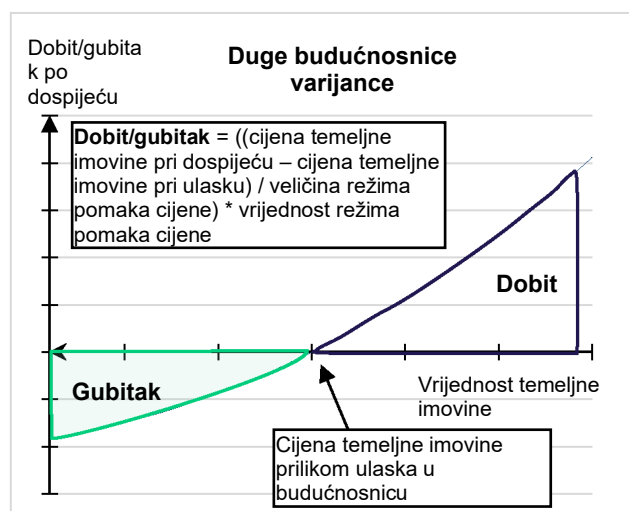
Dobit/gubitak po dospijeću

Duge budućnosnice varijance

**Dobit/gubitak** = ((cijena temeljne imovine pri dospijeću – cijena temeljne imovine pri ulasku) / veličina režima pomaka cijene) * vrijednost režima pomaka cijene

Dobit

Gubitak

Vrijednost temeljne imovine

Cijena temeljne imovine prilikom ulaska u budućnosnicu